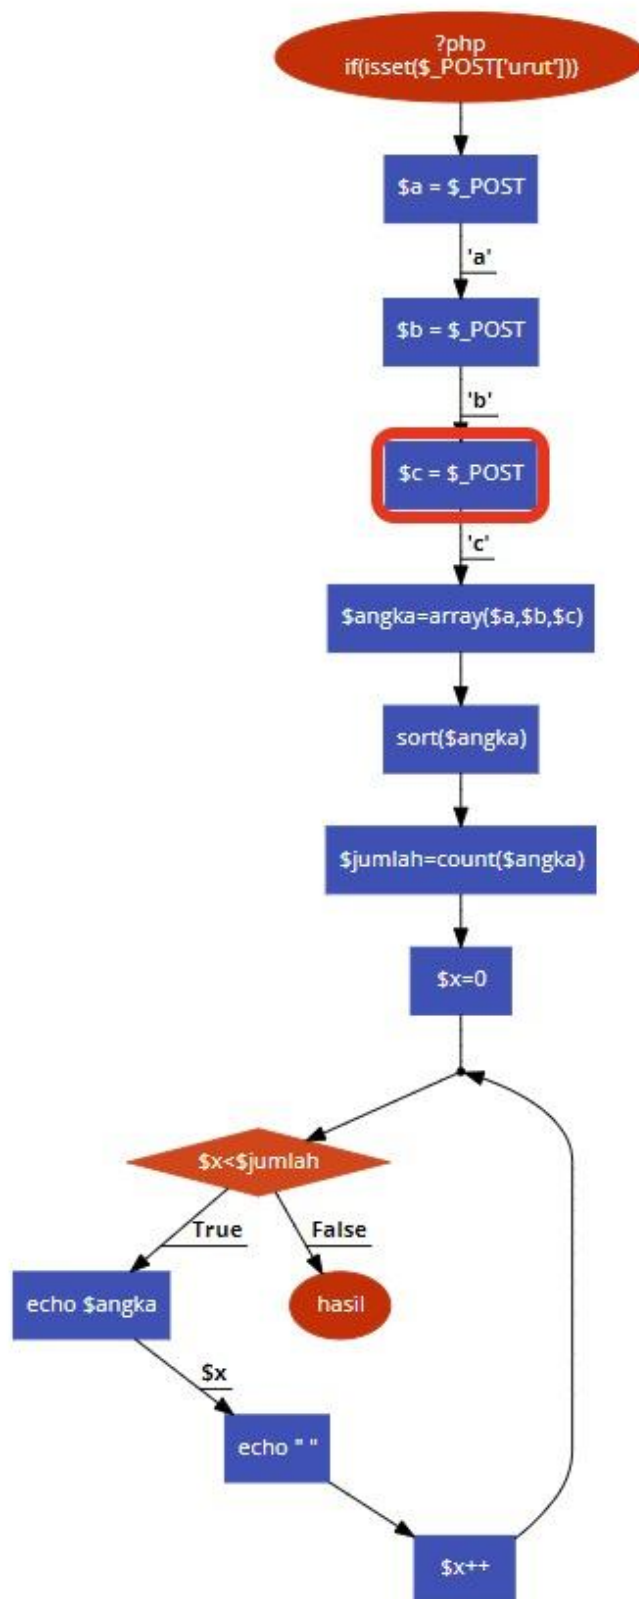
?php
if(isset($_POST['urut']))

$a = $_POST

'a'

$b = $_POST

'b'

$c = $_POST

'c'

$angka=array($a,$b,$c)

sort($angka)

$jumlah=count($angka)

$x=0

$x<$jumlah

True

False

echo $angka

hasil

$x

echo " "

$x++